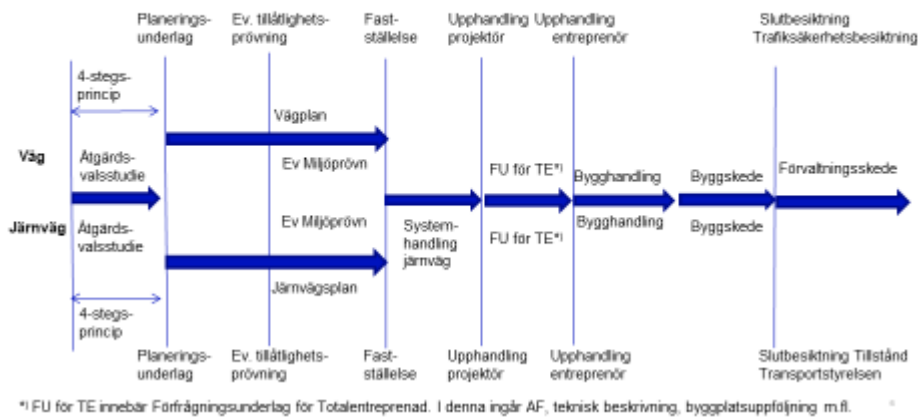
Planeringsunderlag

Ev. tillåtlighetsprövning

Fastställelse

Upphandling projektör

Upphandling entreprenör

Slutbesiktning Trafiksäkerhetsbesiktning

4-stegsprincip

Vägplan

Väg

Åtgärdsvalsstudie

Ev Miljöprövn

FU för TE*)

Bygghandling

Byggskede

Förvaltningsskede

Järnväg

Åtgärdsvalsstudie

Ev Miljöprövn

Systemhandling järnväg

FU för TE*)

Bygghandling

Byggskede

Järnvägsplan

4-stegsprincip

Planeringsunderlag

Ev. tillåtlighetsprövning

Fastställelse

Upphandling projektör

Upphandling entreprenör

Slutbesiktning Tillstånd Transportstyrelsen

*) FU för TE innebär Förfrågningsunderlag för Totalentreprenad. I denna ingår AF, teknisk beskrivning, byggplatsuppföljning m.fl.